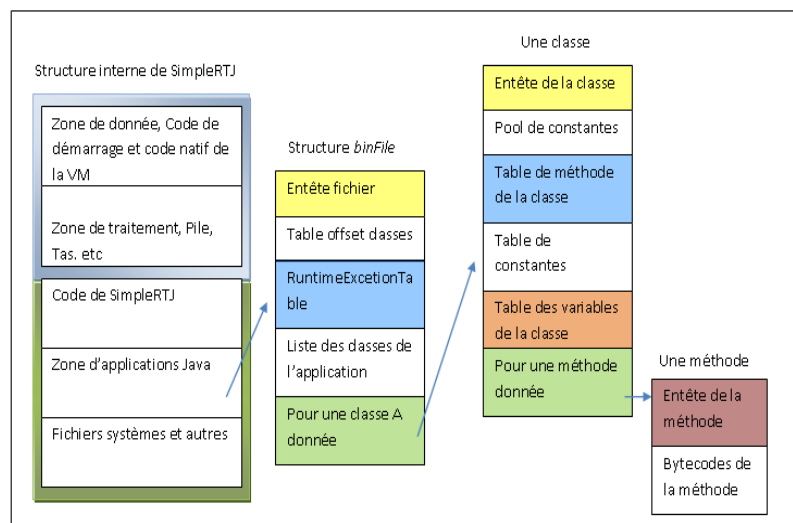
Structure interne de SimpleRTJ

Zone de donnée, Code de démarrage et code natif de la VM

Zone de traitement, Pile, Tas. etc

Code de SimpleRTJ

Zone d'applications Java

Fichiers systèmes et autres

Structure *binFile*

Entête fichier

Table offset classes

RuntimeExcetionTable

Liste des classes de l'application

Pour une classe A donnée

Une classe

Entête de la classe

Pool de constantes

Table de méthode de la classe

Table de constantes

Table des variables de la classe

Pour une méthode donnée

Une méthode

Entête de la méthode

Bytecodes de la méthode